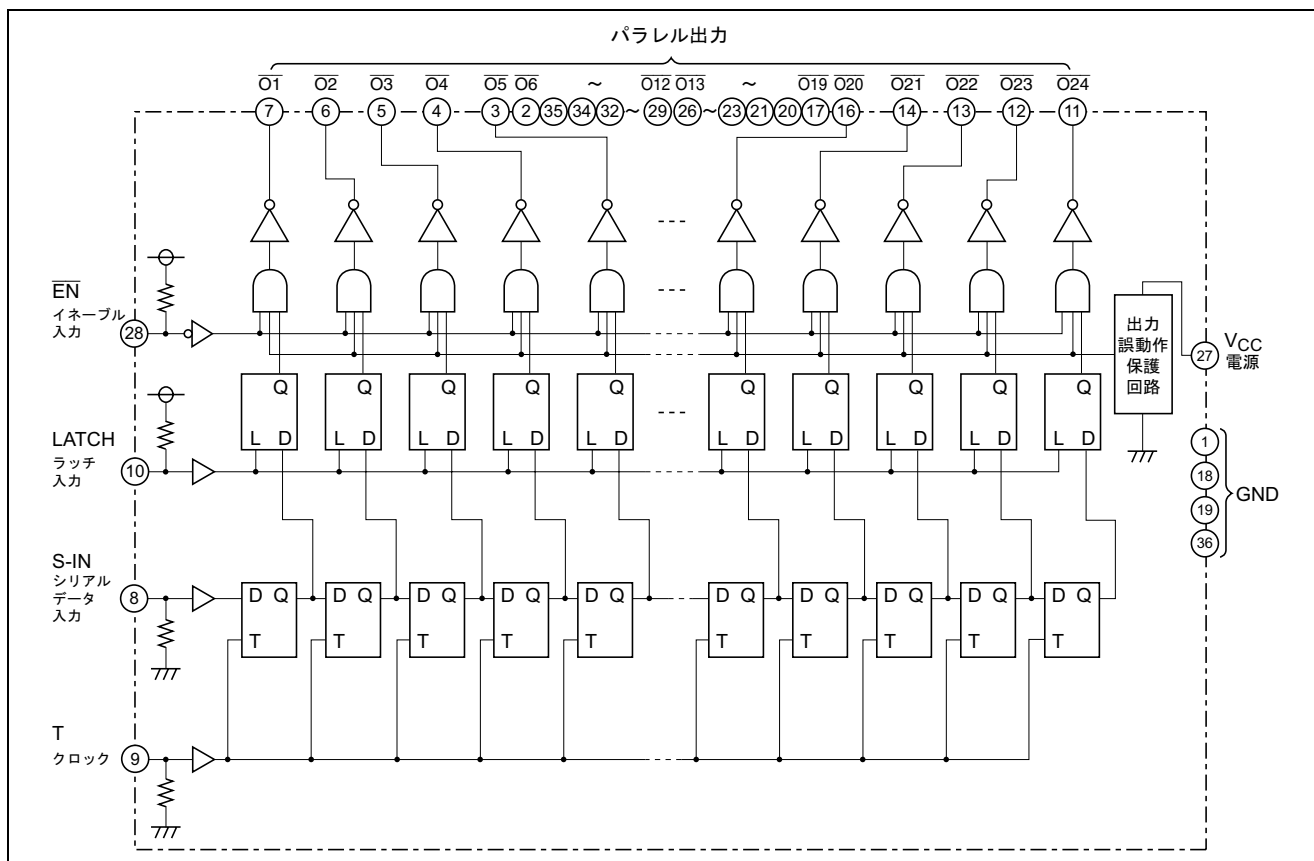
パラレル出力

$\overline{O1}$ $\overline{O2}$ $\overline{O3}$ $\overline{O4}$ $\overline{O5}$ $\overline{O6}$ ~ $\overline{O12}$ $\overline{O13}$ ~ $\overline{O19}$ $\overline{O20}$ $\overline{O21}$ $\overline{O22}$ $\overline{O23}$ $\overline{O24}$

7 6 5 4 3 2 35 34 32 ~ 29 26 ~ 23 21 20 17 16 14 13 12 11

$\overline{EN}$
イネーブル入力
28

Q Q Q Q Q Q Q Q Q Q
L D L D L D L D L D L D L D L D L D L D

出力誤動作保護回路

27 $V_{CC}$ 電源

LATCH
ラッチ入力
10

1
18
19
36
GND

S-IN
シリアルデータ入力
8

D Q D Q D Q D Q D Q D Q D Q D Q D Q D Q
T T T T T T T T T T

T
クロック
9